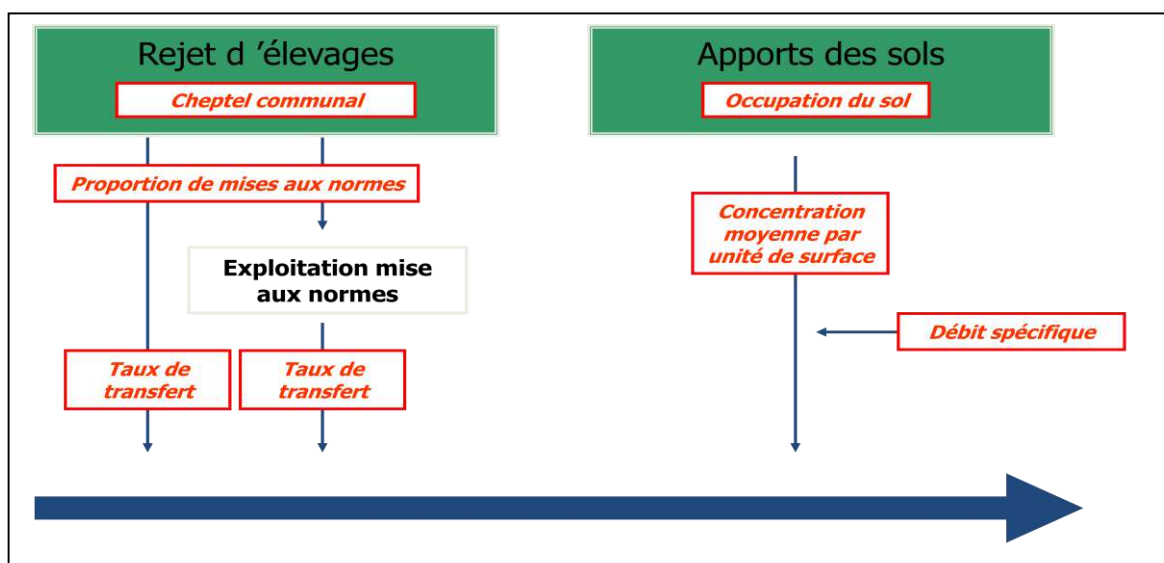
Rejet d 'élevages

Cheptel communal

Proportion de mises aux normes

Exploitation mise aux normes

Taux de transfert

Taux de transfert

Apports des sols

Occupation du sol

Concentration moyenne par unité de surface

Débit spécifique